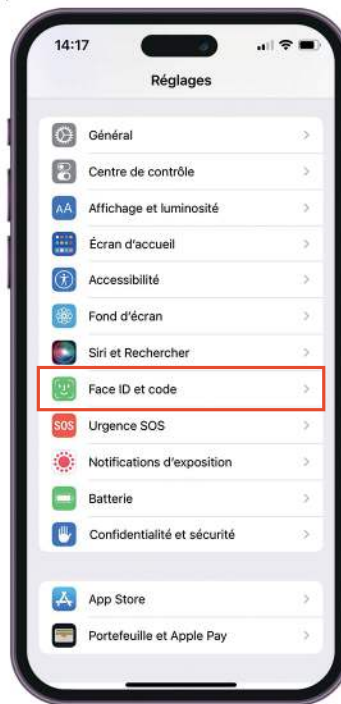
14:17

Réglages

Général
Centre de contrôle
Affichage et luminosité
Écran d'accueil
Accessibilité
Fond d'écran
Siri et Rechercher
Face ID et code
SOS Urgence SOS
Notifications d'exposition
Batterie
Confidentialité et sécurité

App Store
Portefeuille et Apple Pay